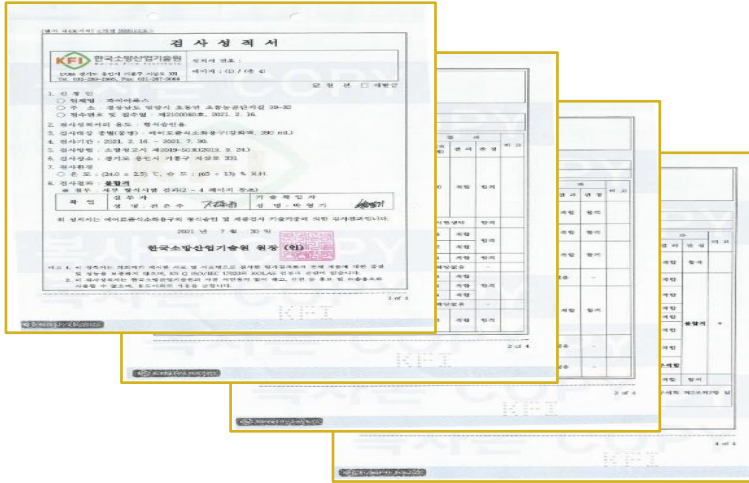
검 사 성 적 서

KFI 한국소방산업기술원
Korea Fire Institute

성적서 번호 :

페이지 : (1) / (총 4)

1. 신 청 인
○ 업체명 : 와이피에스
○ 주 소 : 경상남도 밀양시 초동면 초동농공단지길 39-30
○ 접수번호 및 접수일 : 제2100040호, 2021. 2. 16.

2. 검사목적(의 용도 : 형식승인용

3. 검사품명 종별(모델) : 에어로졸식소화용구(강화액, 390 mL)

4. 검사기간 : 2021. 2. 16. ~ 2021. 7. 30.

5. 검사방법 : 소방청고시 제2019-50호(2019. 9. 24.)

6. 검사장소 : 경기도 용인시 기흥구 서공로 332

7. 검사환경
○ 온 도 : (24.0 ± 2.5) ℃, 습 도 : (65 ± 13) % R.H.

8. 검사결과 : 불합격
- 세부 검사사항 결과(2 ~ 4 페이지 참조)

| 확 인 | 성 명 : | 기술책임자 성 명 : |
|---|---|---|

위 성적서는 에어로졸식소화용구의 형식승인 및 제품검사 기술기준에 의한 검사결과입니다.

2021 년 7 월 30 일

한국소방산업기술원 원장 (인)

1 of 4

KFI

2 of 4

KFI